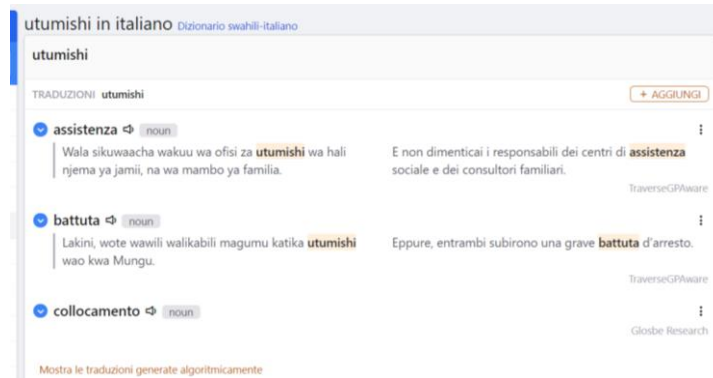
utumishi in italiano Dizionario swahili-italiano

utumishi

TRADUZIONI utumishi

+ AGGIUNGI

assistenza noun

Wala sikuwaacha wakuu wa ofisi za utumishi wa hali njema ya jamii, na wa mambo ya familia.

E non dimenticai i responsabili dei centri di assistenza sociale e dei consultori familiari.

TraverseGPAware

battuta noun

Lakini, wote wawili walikabili magumu katika utumishi wao kwa Mungu.

Eppure, entrambi subirono una grave battuta d'arresto.

TraverseGPAware

collocamento noun

Glosbe Research

Mostra le traduzioni generate algoritmicamente